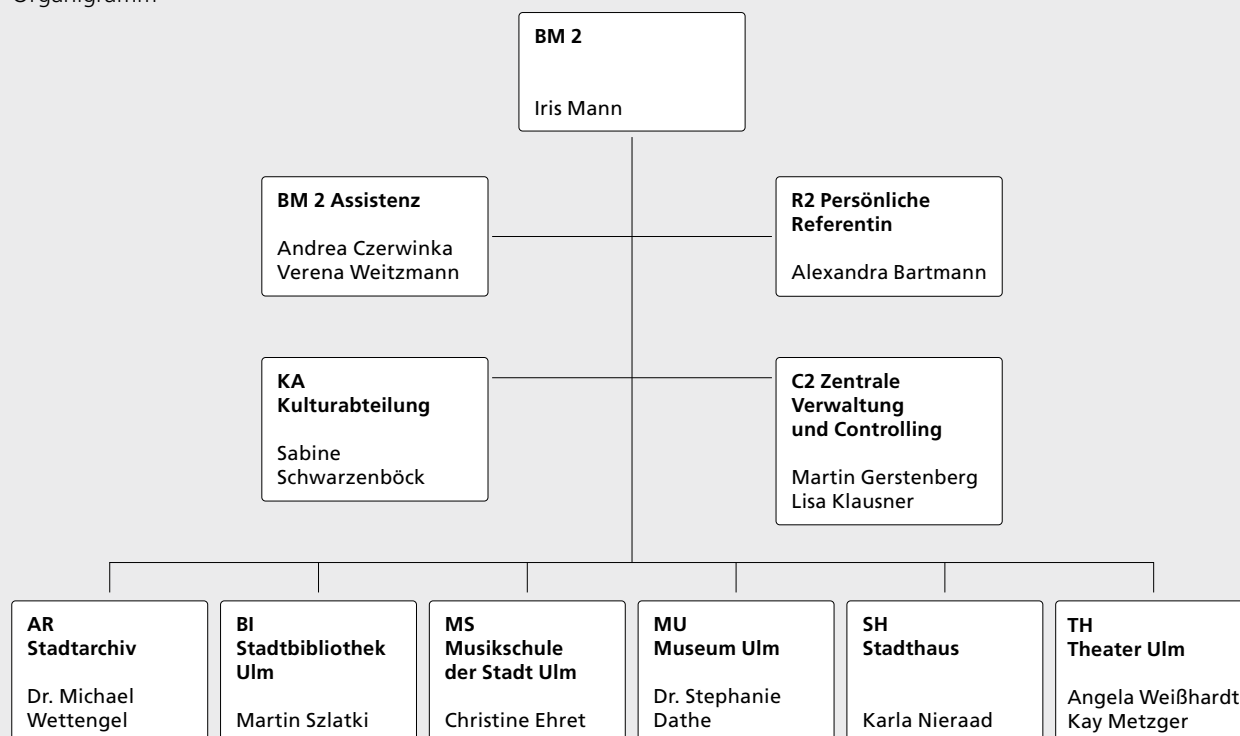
Organigramm

**BM 2**

Iris Mann

**BM 2 Assistenz**

Andrea Czerwinka
Verena Weitzmann

**R2 Persönliche Referentin**

Alexandra Bartmann

**KA Kulturabteilung**

Sabine Schwarzenböck

**C2 Zentrale Verwaltung und Controlling**

Martin Gerstenberg
Lisa Klausner

**AR Stadtarchiv**

Dr. Michael Wettengel

**BI Stadtbibliothek Ulm**

Martin Szlatki

**MS Musikschule der Stadt Ulm**

Christine Ehret

**MU Museum Ulm**

Dr. Stephanie Dathe

**SH Stadthaus**

Karla Nieraad

**TH Theater Ulm**

Angela Weißhardt
Kay Metzger